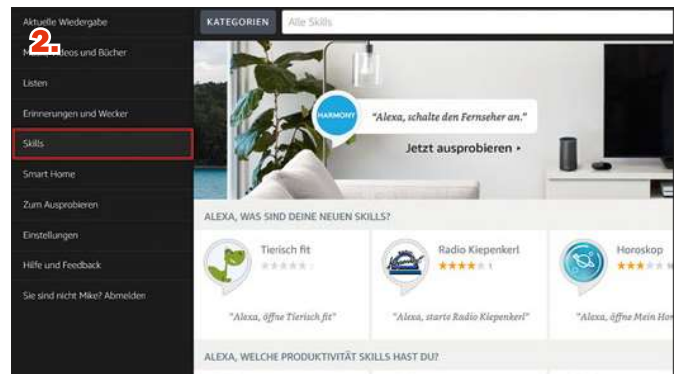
Aktuelle Wiedergabe

2.

M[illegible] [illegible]ideos und Bücher

Listen

Erinnerungen und Wecker

Skills

Smart Home

Zum Ausprobieren

Einstellungen

Hilfe und Feedback

Sie sind nicht Mike? Abmelden

KATEGORIEN

Alle Skills

HARMONY

"Alexa, schalte den Fernseher an."

Jetzt ausprobieren ▸

ALEXA, WAS SIND DEINE NEUEN SKILLS?

Tierisch fit

"Alexa, öffne Tierisch fit"

Radio Kiepenkerl

1

"Alexa, starte Radio Kiepenkerl"

Horoskop

"Alexa, öffne Mein Ho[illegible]

ALEXA, WELCHE PRODUKTIVITÄT SKILLS HAST DU?